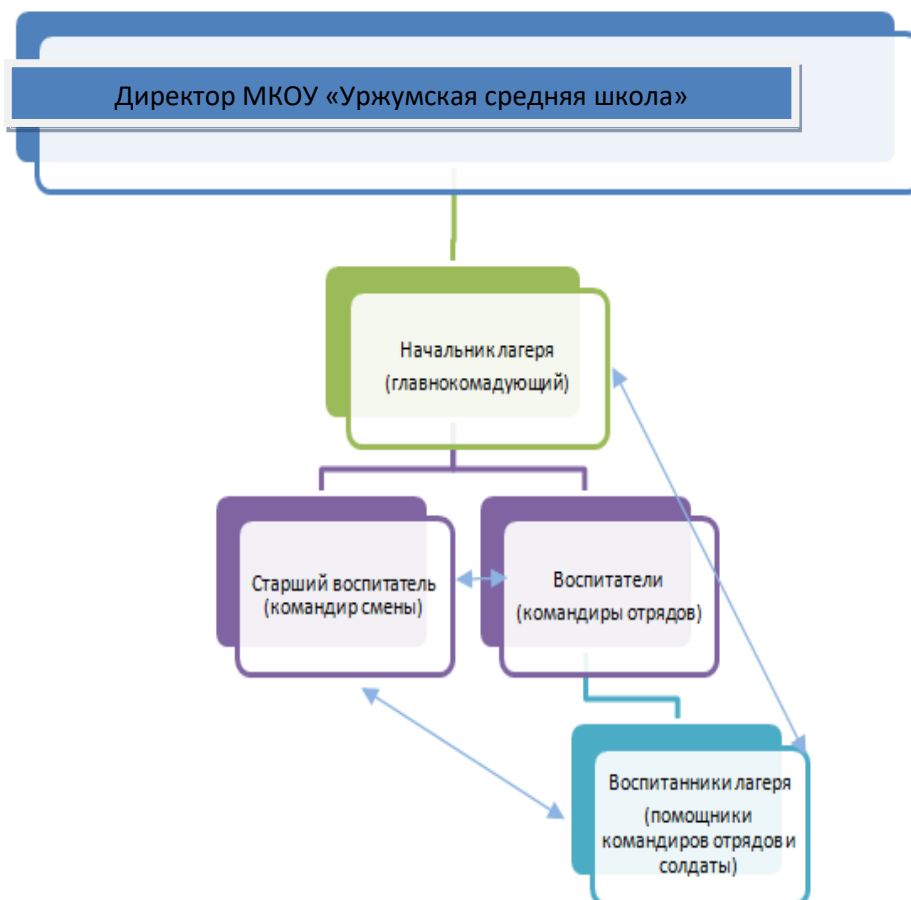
Директор МКОУ «Уржумская средняя школа»

Начальник лагеря (главнокомадующий)

Старший воспитатель (командир смены)

Воспитатели (командиры отрядов)

Воспитанники лагеря (помощники командиров отрядов и солдаты)